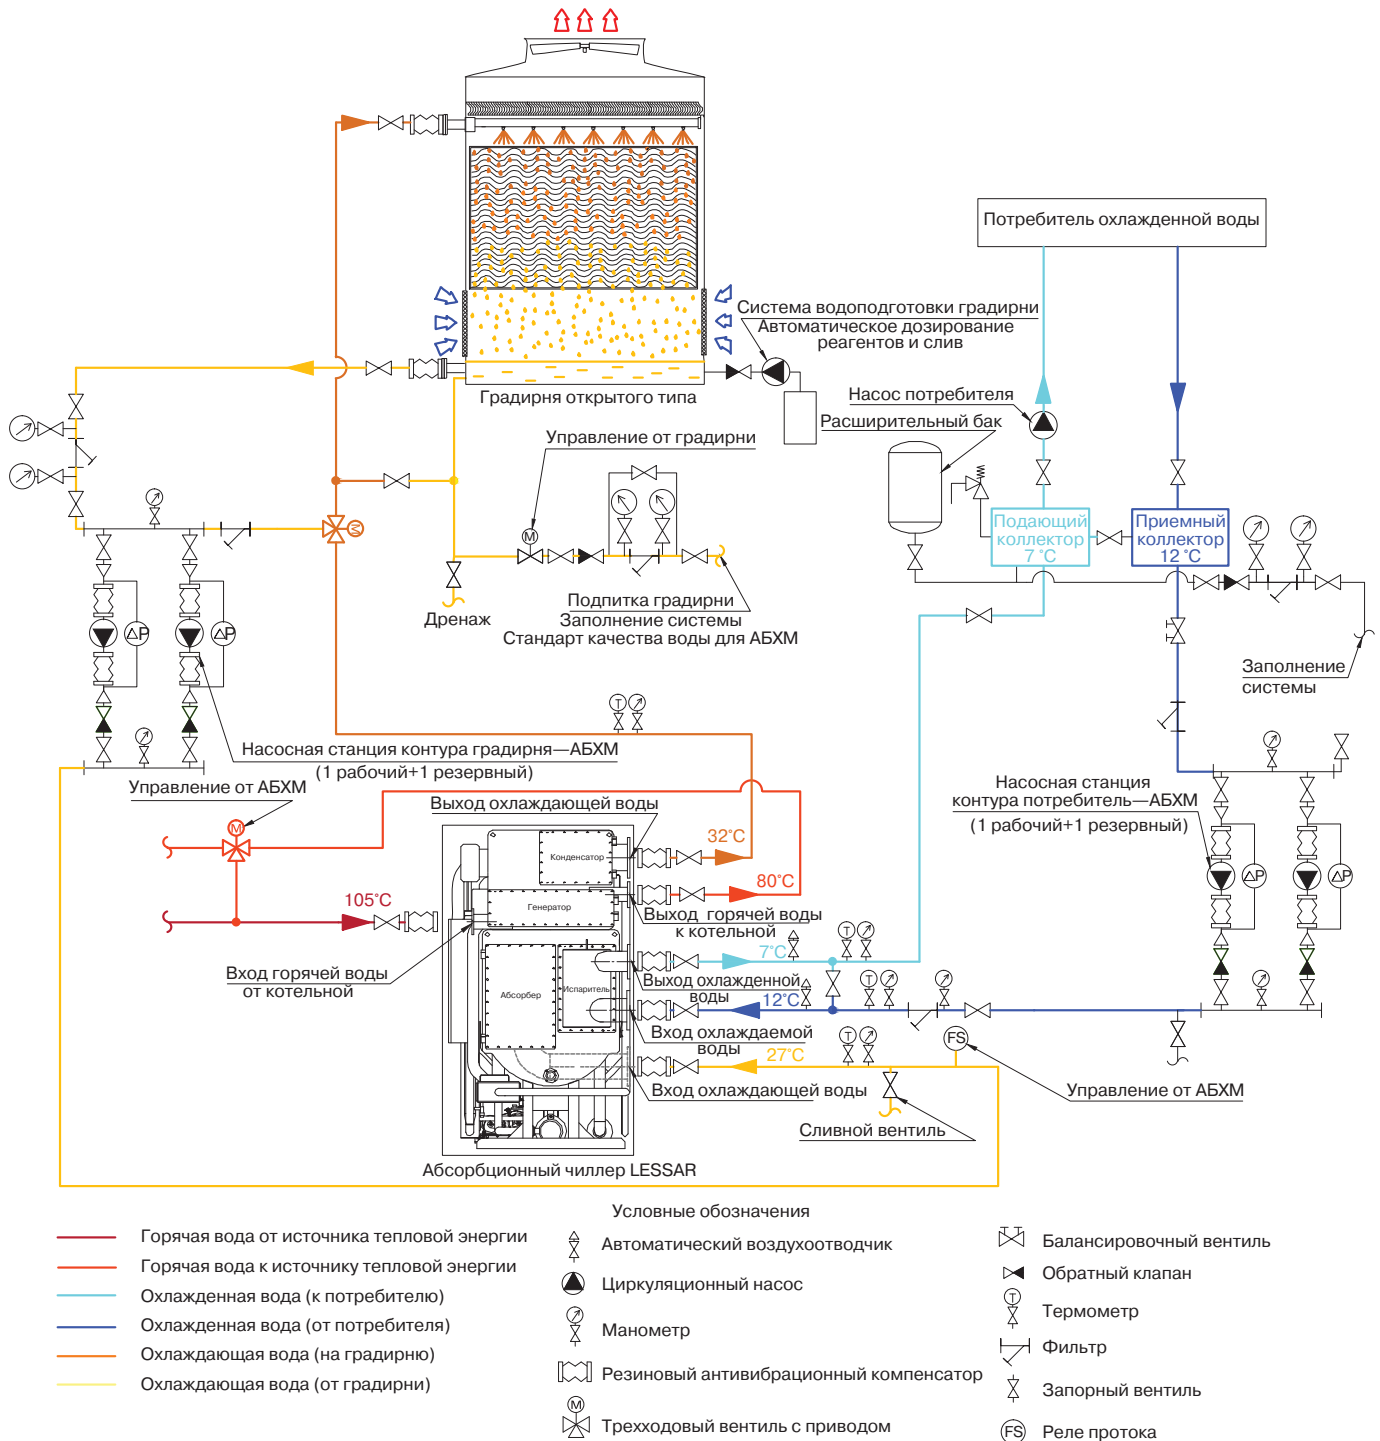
Потребитель охлажденной воды

Система водоподготовки градирни
Автоматическое дозирование реагентов и слив

Градирня открытого типа

Насос потребителя

Расширительный бак

Управление от градирни

M

Подающий коллектор 7 °C

Приемный коллектор 12 °C

Дренаж

Подпитка градирни
Заполнение системы
Стандарт качества воды для АБХМ

Заполнение системы

T

ΔP

ΔP

Насосная станция контура градирня—АБХМ (1 рабочий+1 резервный)

Управление от АБХМ

Выход охлаждающей воды

M

Конденсатор

32°C

80°C

Генератор

105°C

Выход горячей воды к котельной

Насосная станция контура потребитель—АБХМ (1 рабочий+1 резервный)

ΔP

ΔP

Вход горячей воды от котельной

Абсорбер

Испаритель

7°C

Выход охлажденной воды

12°C

Вход охлаждаемой воды

27°C

FS

Вход охлаждающей воды

Управление от АБХМ

Сливной вентиль

Абсорбционный чиллер LESSAR

Условные обозначения

Горячая вода от источника тепловой энергии
Горячая вода к источнику тепловой энергии
Охлажденная вода (к потребителю)
Охлажденная вода (от потребителя)
Охлаждающая вода (на градирню)
Охлаждающая вода (от градирни)

Автоматический воздухоотводчик
Циркуляционный насос
Манометр
Резиновый антивибрационный компенсатор
M
Трехходовый вентиль с приводом

Балансировочный вентиль
Обратный клапан
T
Термометр
Фильтр
Запорный вентиль
FS
Реле протока